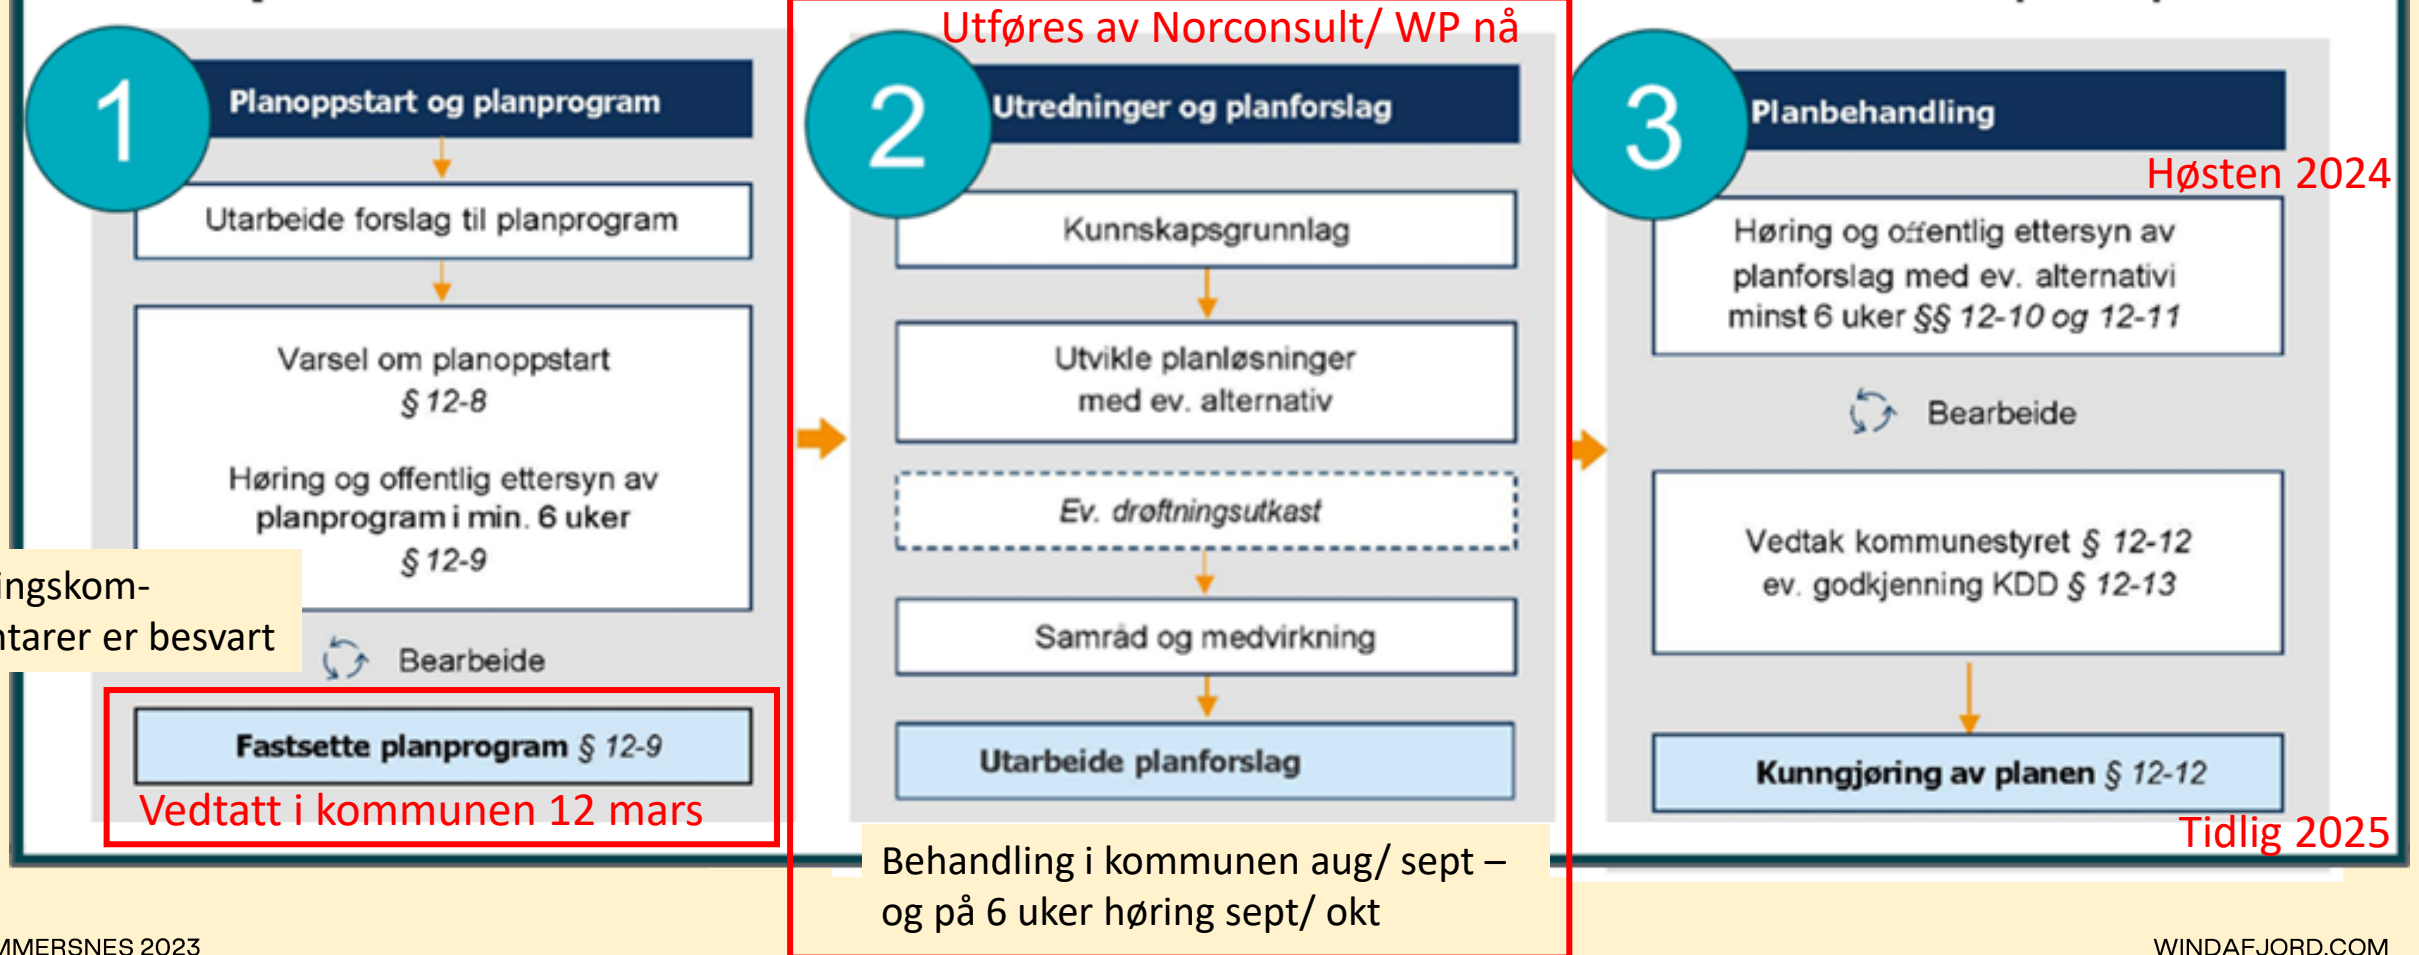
1

Planoppstart og planprogram

Utarbeide forslag til planprogram

Varsel om planoppstart
§ 12-8

Høring og offentlig ettersyn av planprogram i min. 6 uker
§ 12-9

ingskom-
ntarer er besvart

Bearbeide

Fastsette planprogram § 12-9

Vedtatt i kommunen 12 mars

Utføres av Norconsult/ WP nå

2

Utredninger og planforslag

Kunnskapsgrunnlag

Utvikle planløsninger med ev. alternativ

Ev. drøftningsutkast

Samråd og medvirkning

Utarbeide planforslag

Behandling i kommunen aug/ sept – og på 6 uker høring sept/ okt

3

Planbehandling

Høsten 2024

Høring og offentlig ettersyn av planforslag med ev. alternativi minst 6 uker §§ 12-10 og 12-11

Bearbeide

Vedtak kommunestyret § 12-12
ev. godkjenning KDD § 12-13

Kunngjøring av planen § 12-12

Tidlig 2025

MMERSNES 2023

WINDAFJORD.COM